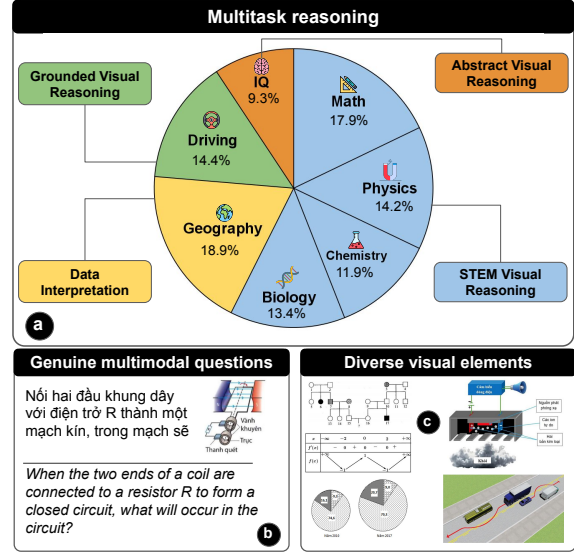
Multitask reasoning

Grounded Visual Reasoning

IQ
9.3%

Math
17.9%

Abstract Visual Reasoning

Driving
14.4%

Physics
14.2%

Geography
18.9%

Chemistry
11.9%

Biology
13.4%

Data Interpretation

STEM Visual Reasoning

a

Genuine multimodal questions

Nối hai đầu khung dây với điện trở R thành một mạch kín, trong mạch sẽ

Vành khuyên
Trục
Thanh quét

When the two ends of a coil are connected to a resistor R to form a closed circuit, what will occur in the circuit?

b

Diverse visual elements

c

Nguồn phát phóng xạ
Cảm biến
Năm 2002
Năm 2017

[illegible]